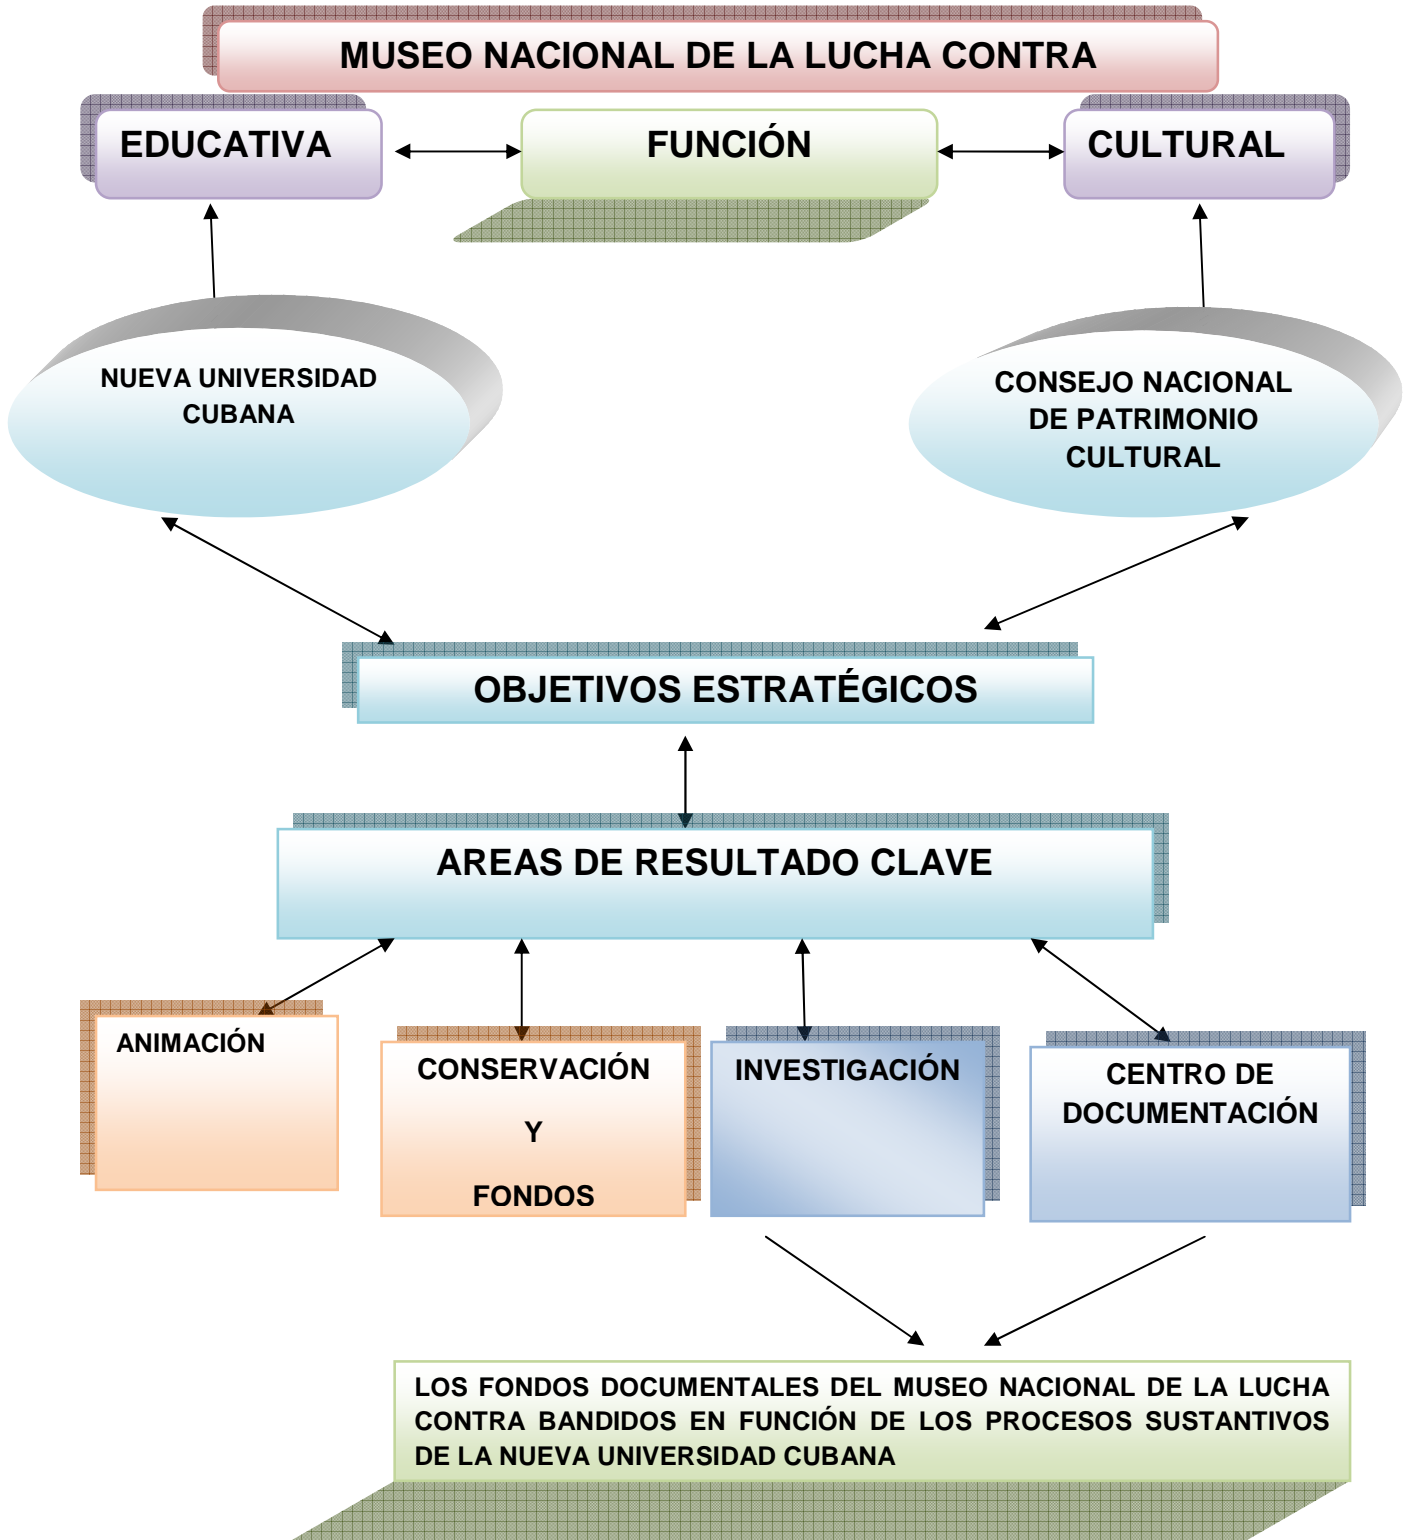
MUSEO NACIONAL DE LA LUCHA CONTRA

EDUCATIVA

FUNCIÓN

CULTURAL

NUEVA UNIVERSIDAD CUBANA

CONSEJO NACIONAL DE PATRIMONIO CULTURAL

OBJETIVOS ESTRATÉGICOS

AREAS DE RESULTADO CLAVE

ANIMACIÓN

CONSERVACIÓN Y FONDOS

INVESTIGACIÓN

CENTRO DE DOCUMENTACIÓN

LOS FONDOS DOCUMENTALES DEL MUSEO NACIONAL DE LA LUCHA CONTRA BANDIDOS EN FUNCIÓN DE LOS PROCESOS SUSTANTIVOS DE LA NUEVA UNIVERSIDAD CUBANA